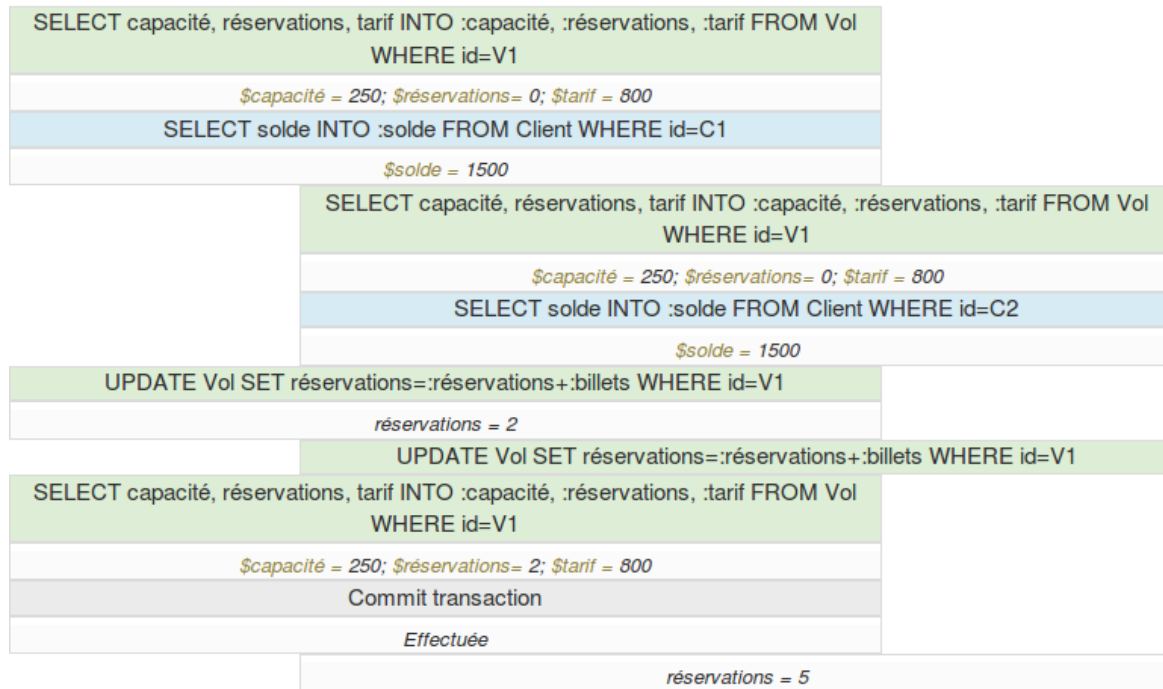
SELECT capacité, réservations, tarif INTO :capacité, :réservations, :tarif FROM Vol WHERE id=V1

$capacité = 250; $réservations= 0; $tarif = 800

SELECT solde INTO :solde FROM Client WHERE id=C1

$solde = 1500

SELECT capacité, réservations, tarif INTO :capacité, :réservations, :tarif FROM Vol WHERE id=V1

$capacité = 250; $réservations= 0; $tarif = 800

SELECT solde INTO :solde FROM Client WHERE id=C2

$solde = 1500

UPDATE Vol SET réservations=:réservations+:billets WHERE id=V1

réservations = 2

UPDATE Vol SET réservations=:réservations+:billets WHERE id=V1

SELECT capacité, réservations, tarif INTO :capacité, :réservations, :tarif FROM Vol WHERE id=V1

$capacité = 250; $réservations= 2; $tarif = 800

Commit transaction

Effectuée

réservations = 5